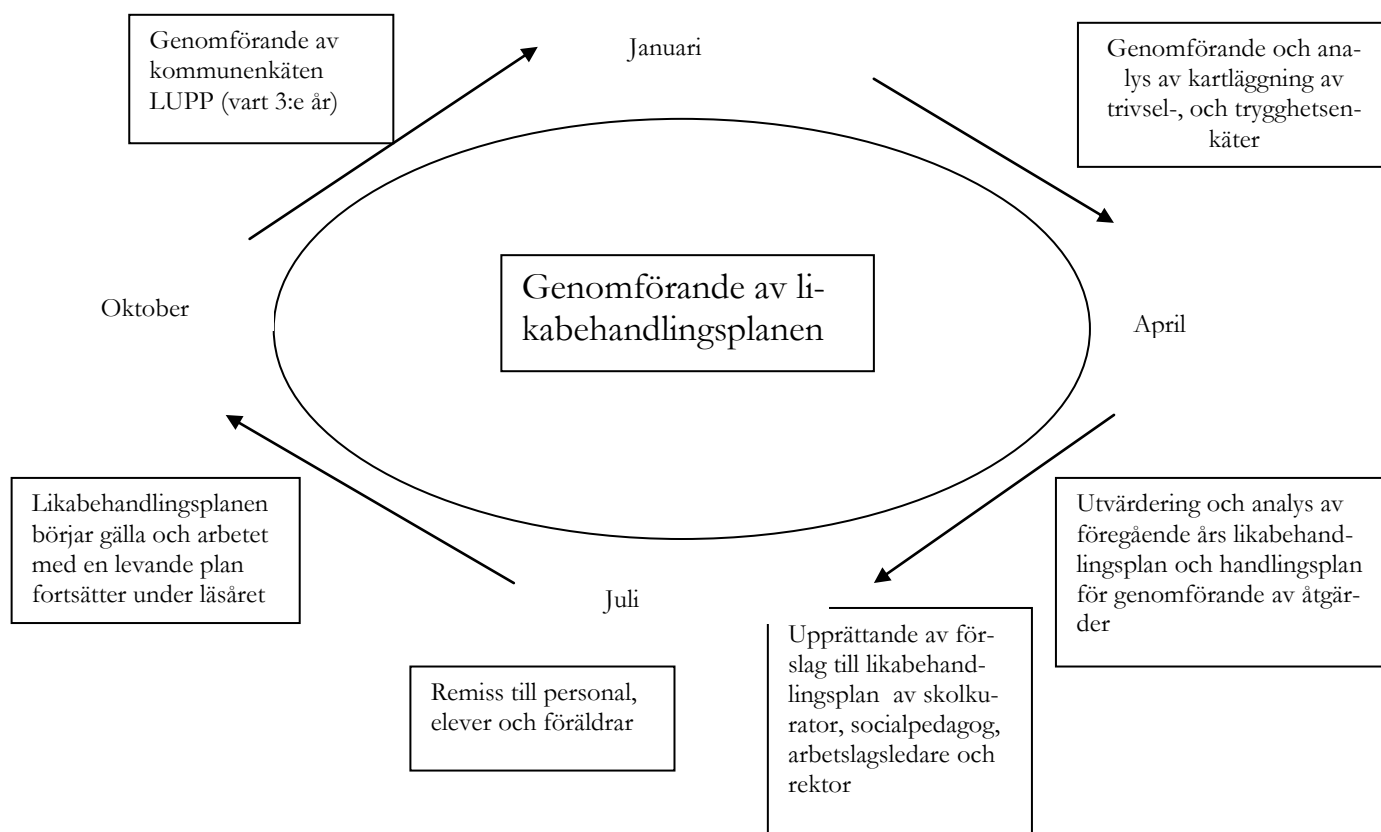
Genomförande av kommunenkäten LUPP (vart 3:e år)

Januari

Genomförande och analys av kartläggning av trivsel-, och trygghetsenkäter

Oktober

Genomförande av likabehandlingsplanen

April

Likabehandlingsplanen börjar gälla och arbetet med en levande plan fortsätter under läsåret

Utvärdering och analys av föregående års likabehandlingsplan och handlingsplan för genomförande av åtgärder

Juli

Upprättande av förslag till likabehandlingsplan av skolkurator, socialpedagog, arbetslagsledare och rektor

Remiss till personal, elever och föräldrar